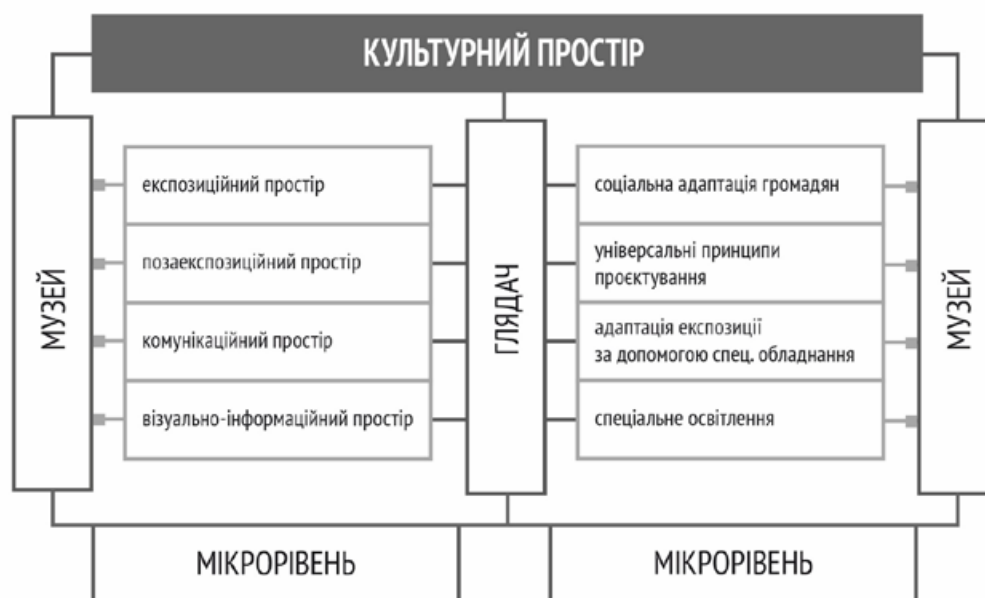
КУЛЬТУРНИЙ ПРОСТІР

МУЗЕЙ

експозиційний простір

позаекспозиційний простір

комунікаційний простір

візуально-інформаційний простір

ГЛЯДАЧ

соціальна адаптація громадян

універсальні принципи проєктування

адаптація експозиції за допомогою спец. обладнання

спеціальне освітлення

МУЗЕЙ

МІКРОРІВЕНЬ

МІКРОРІВЕНЬ